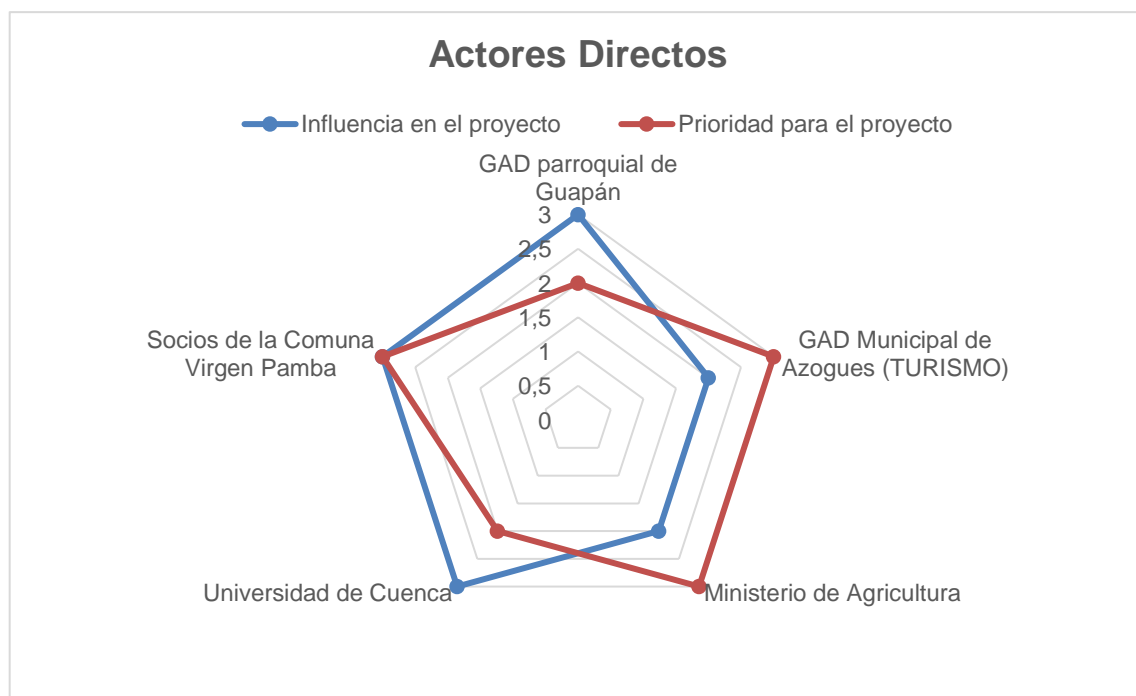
Actores Directos

Influencia en el proyecto
Prioridad para el proyecto

GAD parroquial de Guapán

3
2,5
2
1,5
1
0,5
0

GAD Municipal de Azogues (TURISMO)

Ministerio de Agricultura

Universidad de Cuenca

Socios de la Comuna Virgen Pamba